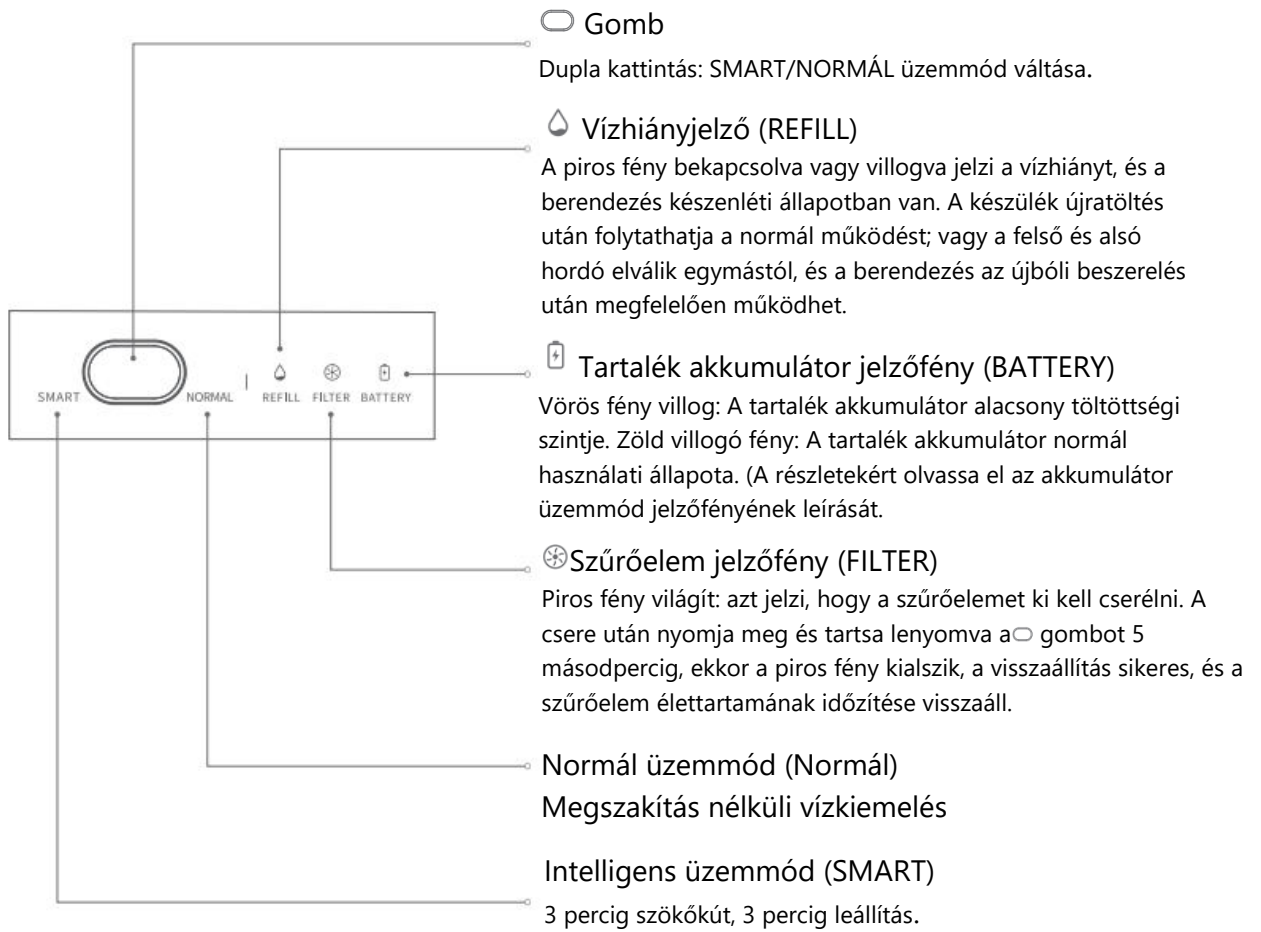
SMART
NORMAL
REFILL
FILTER
BATTERY

Gomb
Dupla kattintás: SMART/NORMÁL üzemmód váltása.

Vízhiányjelző (REFILL)
A piros fény bekapcsolva vagy villogva jelzi a vízhiányt, és a berendezés készenléti állapotban van. A készülék újratöltés után folytathatja a normál működést; vagy a felső és alsó hordó elválik egymástól, és a berendezés az újbóli beszerelés után megfelelően működhet.

Tartalék akkumulátor jelzőfény (BATTERY)
Vörös fény villog: A tartalék akkumulátor alacsony töltöttségi szintje. Zöld villogó fény: A tartalék akkumulátor normál használati állapota. (A részletekért olvassa el az akkumulátor üzemmód jelzőfényének leírását.

Szűrőelem jelzőfény (FILTER)
Piros fény világít: azt jelzi, hogy a szűrőelemet ki kell cserélni. A csere után nyomja meg és tartsa lenyomva a gombot 5 másodpercig, ekkor a piros fény kialszik, a visszaállítás sikeres, és a szűrőelem élettartamának időzítése visszaáll.

Normál üzemmód (Normál)
Megszakítás nélküli vízkiemelés

Intelligens üzemmód (SMART)
3 percig szökőkút, 3 percig leállítás.